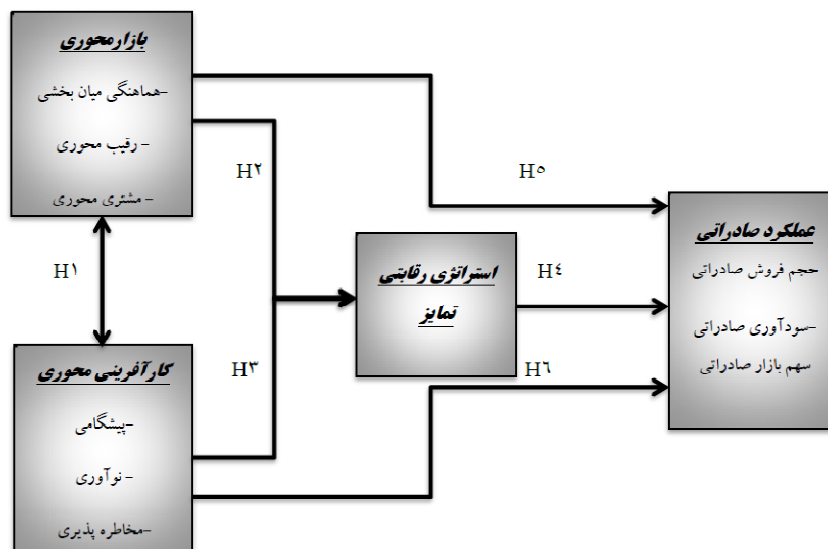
بازارمحوری

-هماهنگی میان بخشی

- رقیب محوری

- مشتری محوری

H۱

کارآفرینی محوری

-پیشگامی

- نوآوری

-مخاطره پذیری

H۲

H۳

استراتژی رقابتی تمایز

H۵

H۴

H٦

عملکرد صادراتی

حجم فروش صادراتی

-سودآوری صادراتی

سهم بازار صادراتی